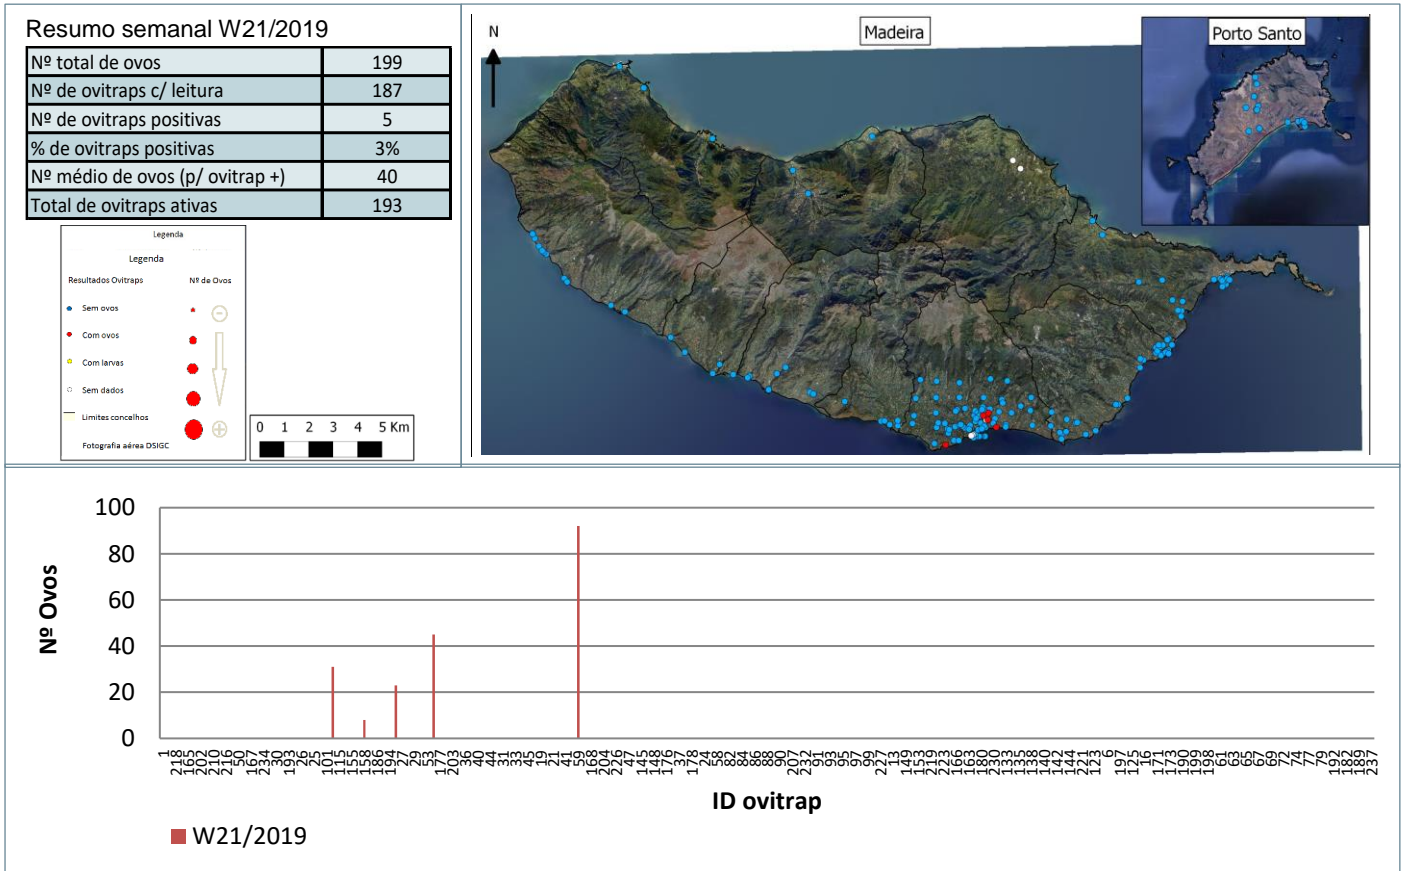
Resumo semanal W21/2019

| Nº total de ovos | 199 |
|---|---|
| Nº de ovitraps c/ leitura | 187 |
| Nº de ovitraps positivas | 5 |
| % de ovitraps positivas | 3% |
| Nº médio de ovos (p/ ovitrap +) | 40 |
| Total de ovitraps ativas | 193 |

Legenda

Legenda

Resultados Ovitraps

Nº de Ovos

Sem ovos

Com ovos

Com larvas

Sem dados

Limites concelhos

Fotografia aérea DSIGC

0 1 2 3 4 5 Km

N

Madeira

Porto Santo

100
80
60
40
20
0

Nº Ovos

1 218 165 202 210 216 167 234 30 193 26 225 101 115 155 158 196 127 29 53 177 203 36 40 44 31 33 45 19 21 41 59 168 204 226 145 148 176 37 178 24 58 82 84 86 88 90 207 232 91 93 95 97 99 227 213 149 153 219 223 166 163 180 230 133 135 140 142 144 221 123 6 197 125 16 171 173 190 199 198 61 63 65 67 69 72 74 77 79 192 182 189 237

ID ovitrap

W21/2019